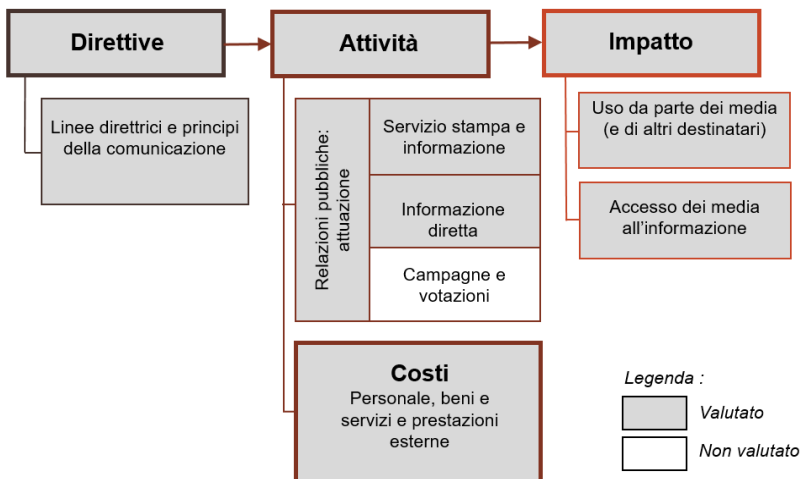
Direttive

Attività

Impatto

Linee direttrici e principi della comunicazione

Relazioni pubbliche: attuazione

Servizio stampa e informazione

Informazione diretta

Campagne e votazioni

Uso da parte dei media (e di altri destinatari)

Accesso dei media all'informazione

Costi
Personale, beni e servizi e prestazioni esterne

Legenda :

Valutato

Non valutato